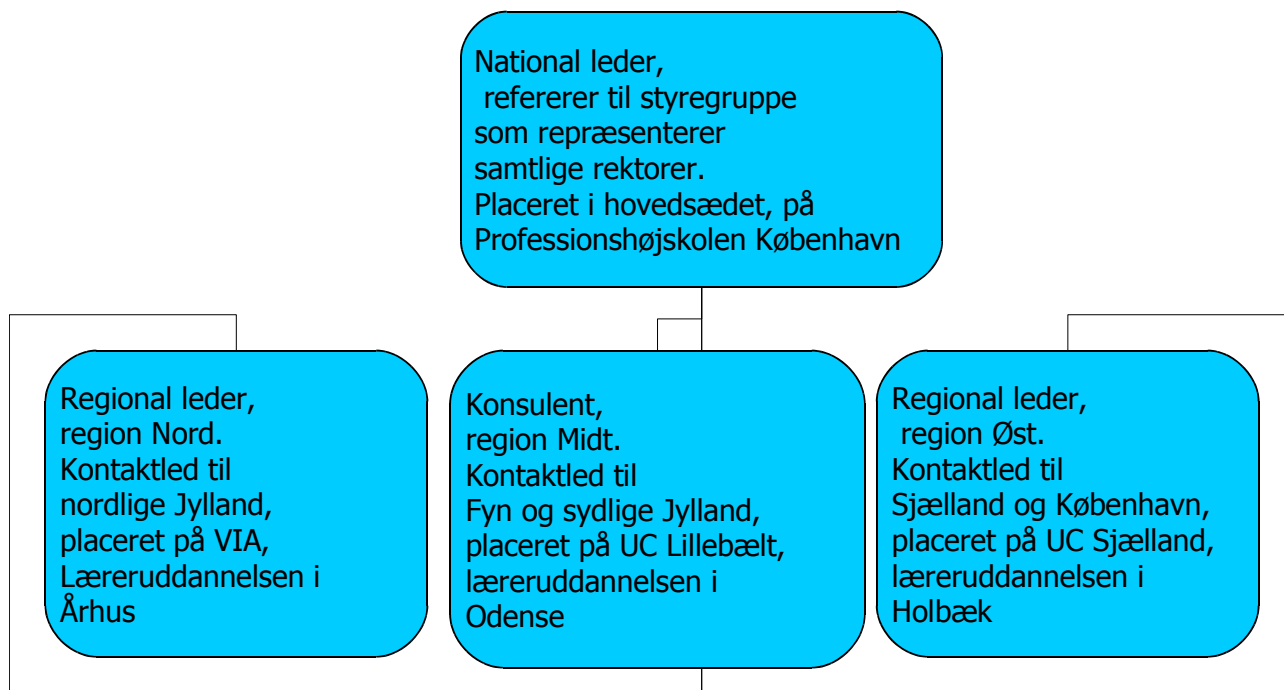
National leder,
refererer til styregruppe
som repræsenterer
samtlige rektorer.
Placeret i hovedsædet, på
Professionshøjskolen København

Regional leder,
region Nord.
Kontaktled til
nordlige Jylland,
placeret på VIA,
Læreruddannelsen i
Århus

Konsulent,
region Midt.
Kontaktled til
Fyn og sydlige Jylland,
placeret på UC Lillebælt,
læreruddannelsen i
Odense

Regional leder,
region Øst.
Kontaktled til
Sjælland og København,
placeret på UC Sjælland,
læreruddannelsen i
Holbæk